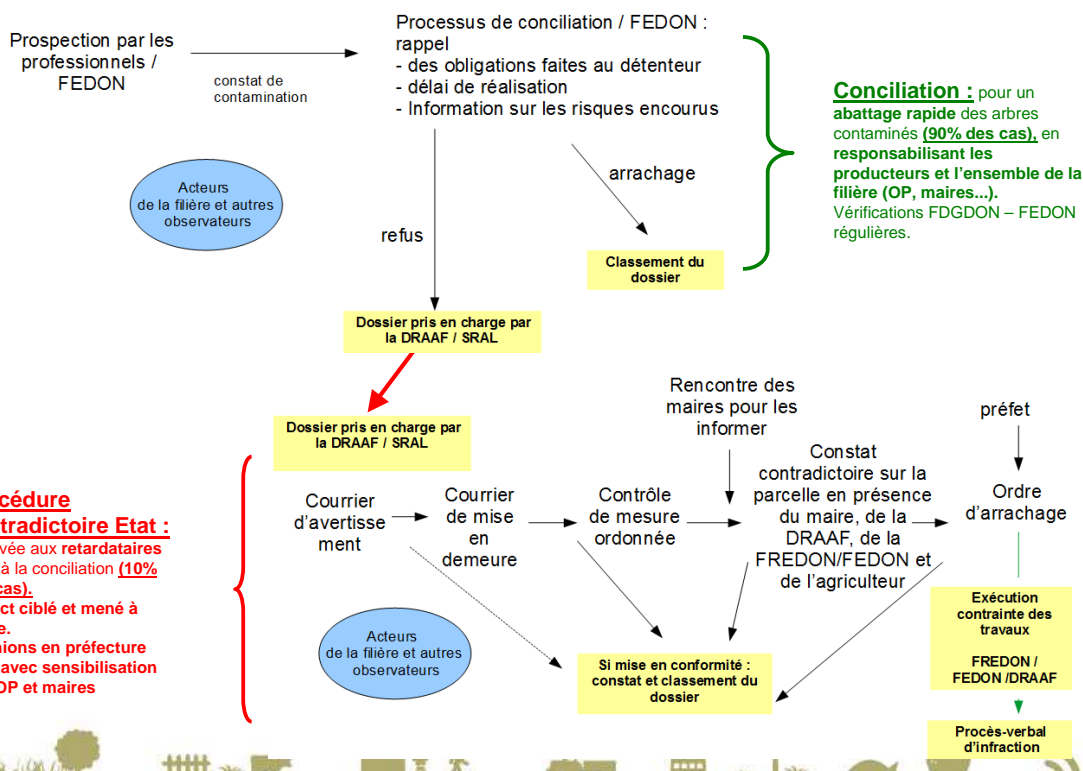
Prospection par les professionnels / FEDON

constat de contamination

Processus de conciliation / FEDON : rappel
- des obligations faites au détenteur
- délai de réalisation
- Information sur les risques encourus

Conciliation : pour un abattage rapide des arbres contaminés (90% des cas), en responsabilisant les producteurs et l'ensemble de la filière (OP, maires...). Vérifications FDGDON – FEDON régulières.

Acteurs de la filière et autres observateurs

arrachage

refus

Classement du dossier

Dossier pris en charge par la DRAAF / SRAL

Dossier pris en charge par la DRAAF / SRAL

Rencontre des maires pour les informer

préfet

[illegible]cédure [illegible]tradictoire Etat : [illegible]vée aux retardataires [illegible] à la conciliation (10% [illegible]cas). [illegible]ct ciblé et mené à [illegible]e. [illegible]nions en préfecture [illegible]avec sensibilisation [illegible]OP et maires

Courrier d'avertissement

Courrier de mise en demeure

Contrôle de mesure ordonnée

Constat contradictoire sur la parcelle en présence du maire, de la DRAAF, de la FREDON/FEDON et de l'agriculteur

Ordre d'arrachage

Exécution contrainte des travaux

FREDON / FEDON /DRAAF

Acteurs de la filière et autres observateurs

Si mise en conformité : constat et classement du dossier

Procès-verbal d'infraction